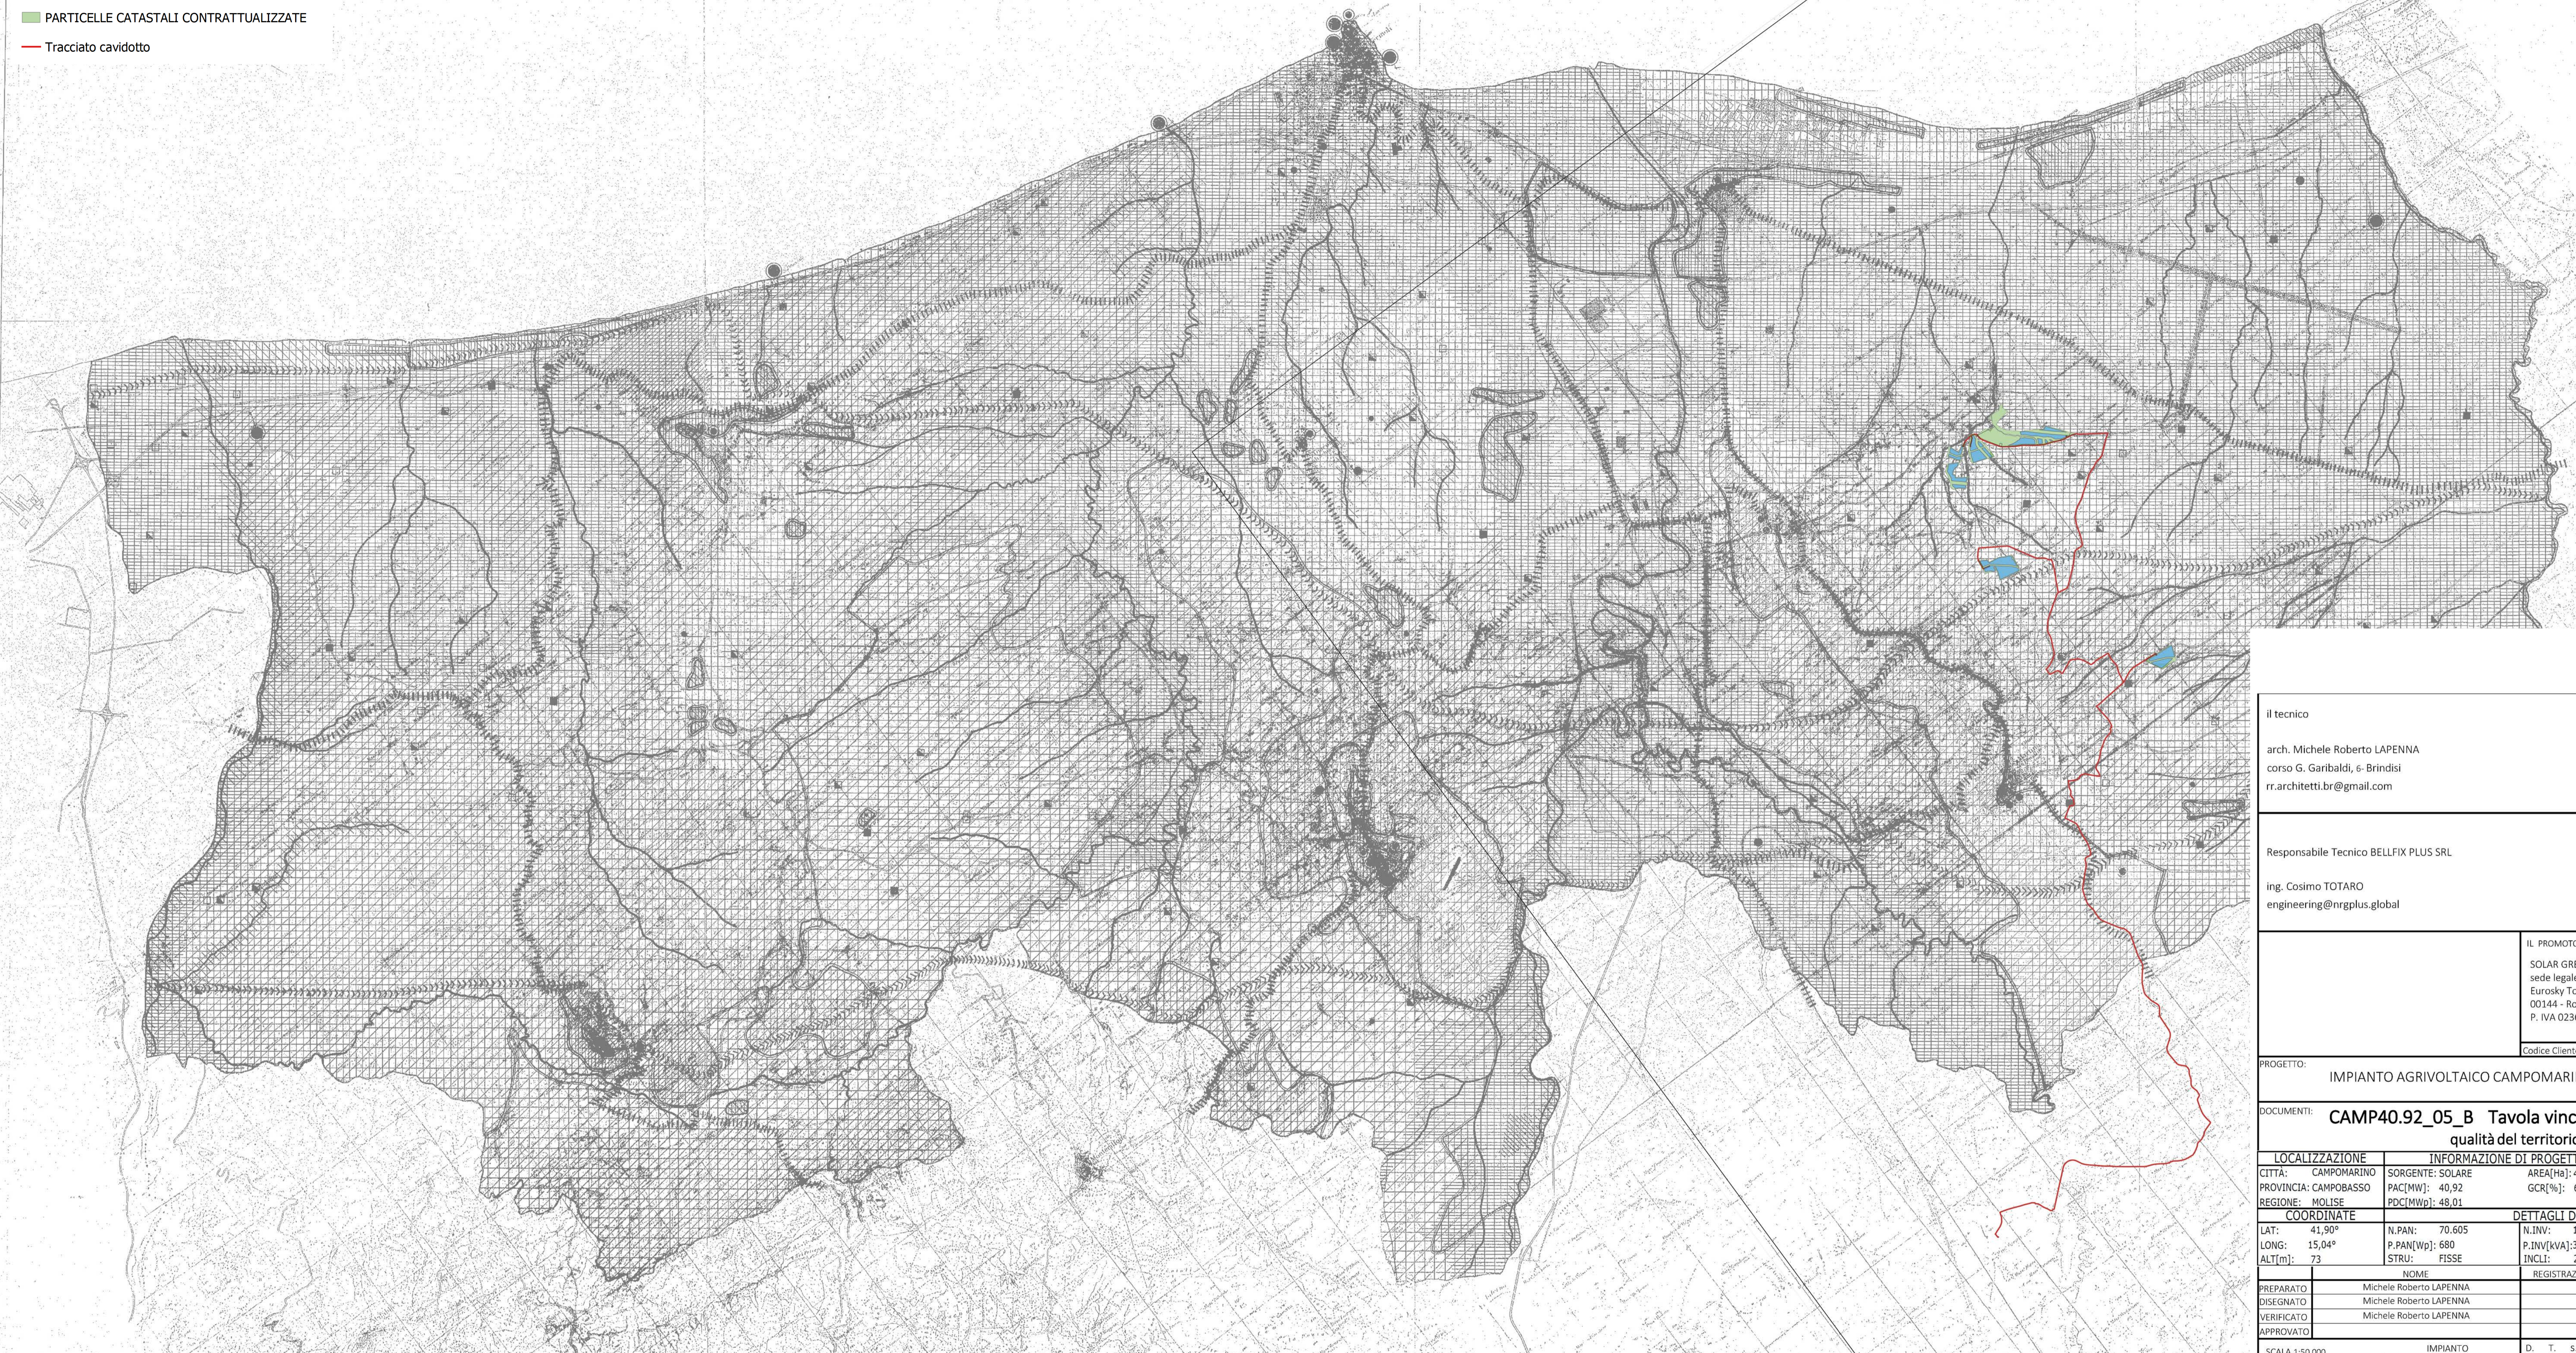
PARTICELLE CATASTALI CONTRATTUALIZZATE
Tracciato cavidotto

il tecnico

arch. Michele Roberto LAPENNA
corso G. Garibaldi, 6- Brindisi
rr.architetti.br@gmail.com

Responsabile Tecnico BELLFIX PLUS SRL

ing. Cosimo TOTARO
engineering@nrgplus.global

IL PROMOT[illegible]
SOLAR GRE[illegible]
sede legal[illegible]
Eurosky T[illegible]
00144 - R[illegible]
P. IVA 023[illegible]

Codice Client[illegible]

PROGETTO:
IMPIANTO AGRIVOLTAICO CAMPOMARI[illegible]

DOCUMENTI:
CAMP40.92_05_B Tavola vinc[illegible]
qualità del territori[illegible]

| LOCALIZZAZIONE | INFORMAZIONE DI PROGET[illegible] | |
|---|---|---|
| CITTA: CAMPOMARINO | SORGENTE: SOLARE | AREA[Ha]: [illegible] |
| PROVINCIA: CAMPOBASSO | PAC[MW]: 40,92 | GCR[%]: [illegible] |
| REGIONE: MOLISE | PDC[MWp]: 48,01 | |
| COORDINATE | | DETTAGLI D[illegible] |
| LAT: 41,90° | N.PAN: 70.605 | N.INV: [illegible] |
| LONG: 15,04° | P.PAN[Wp]: 680 | P.INV[kVA]: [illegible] |
| ALT[m]: 73 | STRU: FISSE | INCLI: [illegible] |

| | NOME | REGISTRAZ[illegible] |
|---|---|---|
| PREPARATO | Michele Roberto LAPENNA | |
| DISEGNATO | Michele Roberto LAPENNA | |
| VERIFICATO | Michele Roberto LAPENNA | |
| APPROVATO | | |

SCALA 1:50.000 IMPIANTO D. T. S